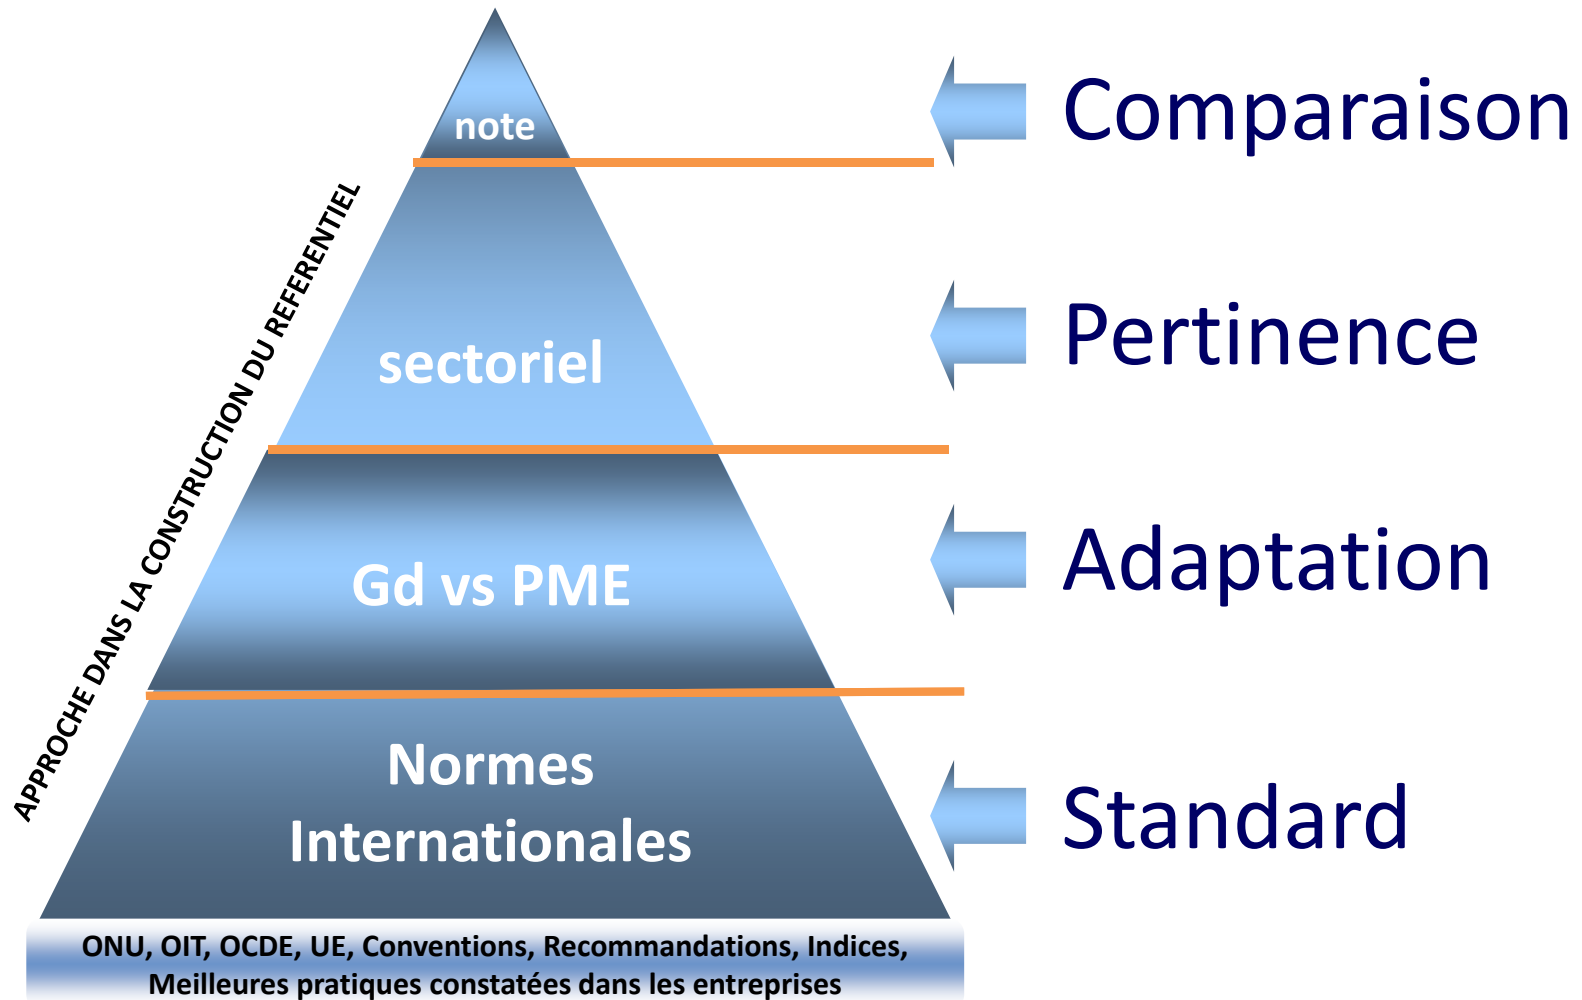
APPROCHE DANS LA CONSTRUCTION DU REFERENTIEL

note

Comparaison

sectoriel

Pertinence

Gd vs PME

Adaptation

Normes Internationales

Standard

ONU, OIT, OCDE, UE, Conventions, Recommandations, Indices, Meilleures pratiques constatées dans les entreprises